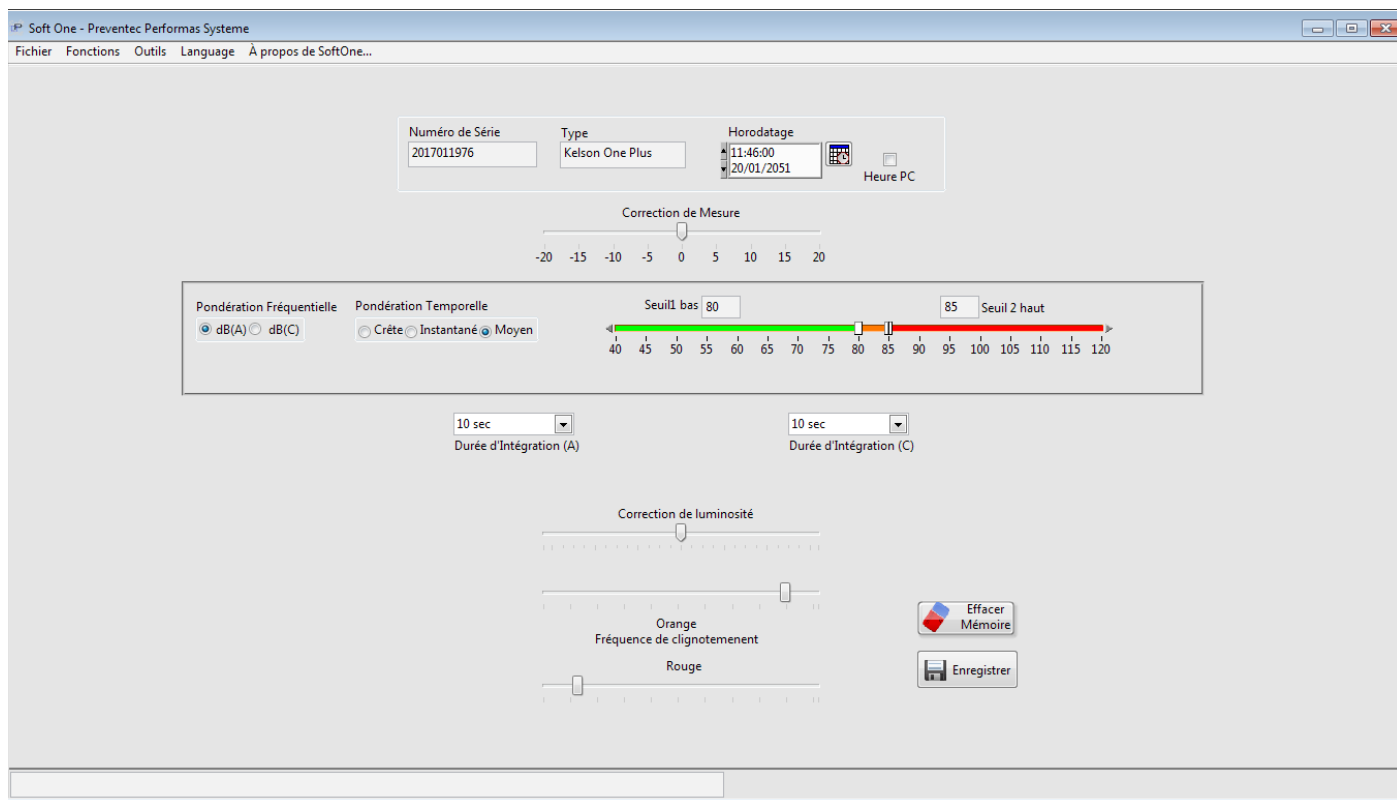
Soft One - Preventec Performas Systeme

Fichier Fonctions Outils Language À propos de SoftOne...

Numéro de Série
2017011976

Type
Kelson One Plus

Horodatage
11:46:00
20/01/2051

Heure PC

Correction de Mesure
-20 -15 -10 -5 0 5 10 15 20

Pondération Fréquentielle
dB(A) dB(C)

Pondération Temporelle
Crête Instantané Moyen

Seuil1 bas 80

85 Seuil 2 haut

40 45 50 55 60 65 70 75 80 85 90 95 100 105 110 115 120

10 sec
Durée d'Intégration (A)

10 sec
Durée d'Intégration (C)

Correction de luminosité

Orange
Fréquence de clignotement

Rouge

Effacer Mémoire

Enregistrer